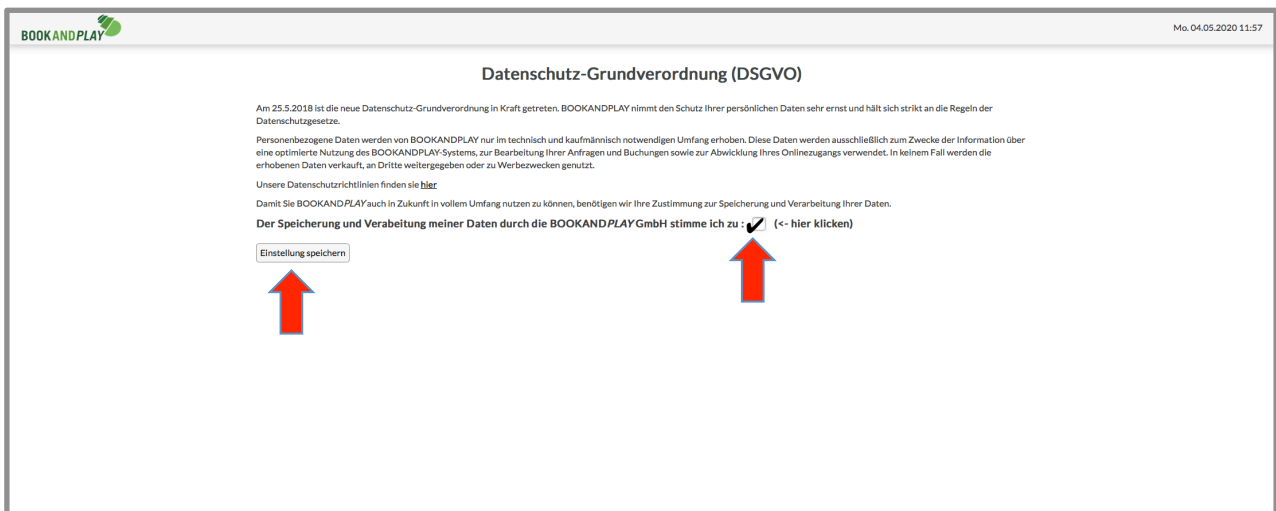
BOOKANDPLAY

Mo. 04.05.2020 11:57

Datenschutz-Grundverordnung (DSGVO)

Am 25.5.2018 ist die neue Datenschutz-Grundverordnung in Kraft getreten. BOOKANDPLAY nimmt den Schutz Ihrer persönlichen Daten sehr ernst und hält sich strikt an die Regeln der Datenschutzgesetze.

Personenbezogene Daten werden von BOOKANDPLAY nur im technisch und kaufmännisch notwendigen Umfang erhoben. Diese Daten werden ausschließlich zum Zwecke der Information über eine optimierte Nutzung des BOOKANDPLAY-Systems, zur Bearbeitung Ihrer Anfragen und Buchungen sowie zur Abwicklung Ihres Onlinezugangs verwendet. In keinem Fall werden die erhobenen Daten verkauft, an Dritte weitergegeben oder zu Werbezwecken genutzt.

Unsere Datenschutzrichtlinien finden sie hier

Damit Sie BOOKANDPLAY auch in Zukunft in vollem Umfang nutzen zu können, benötigen wir Ihre Zustimmung zur Speicherung und Verarbeitung Ihrer Daten.

Der Speicherung und Verabeitung meiner Daten durch die BOOKANDPLAY GmbH stimme ich zu : ✔ (<- hier klicken)

Einstellung speichern